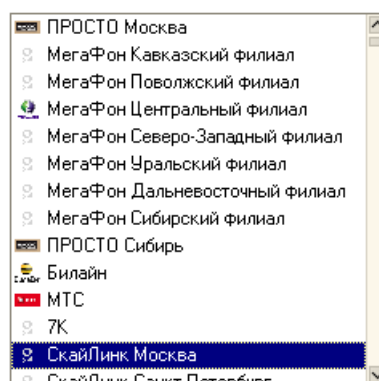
ПРОСТО Москва
МегаФон Кавказский филиал
МегаФон Поволжский филиал
МегаФон Центральный филиал
МегаФон Северо-Западный филиал
МегаФон Уральский филиал
МегаФон Дальневосточный филиал
МегаФон Сибирский филиал
ПРОСТО Сибирь
Билайн
МТС
7К
СкайЛинк Москва
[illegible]